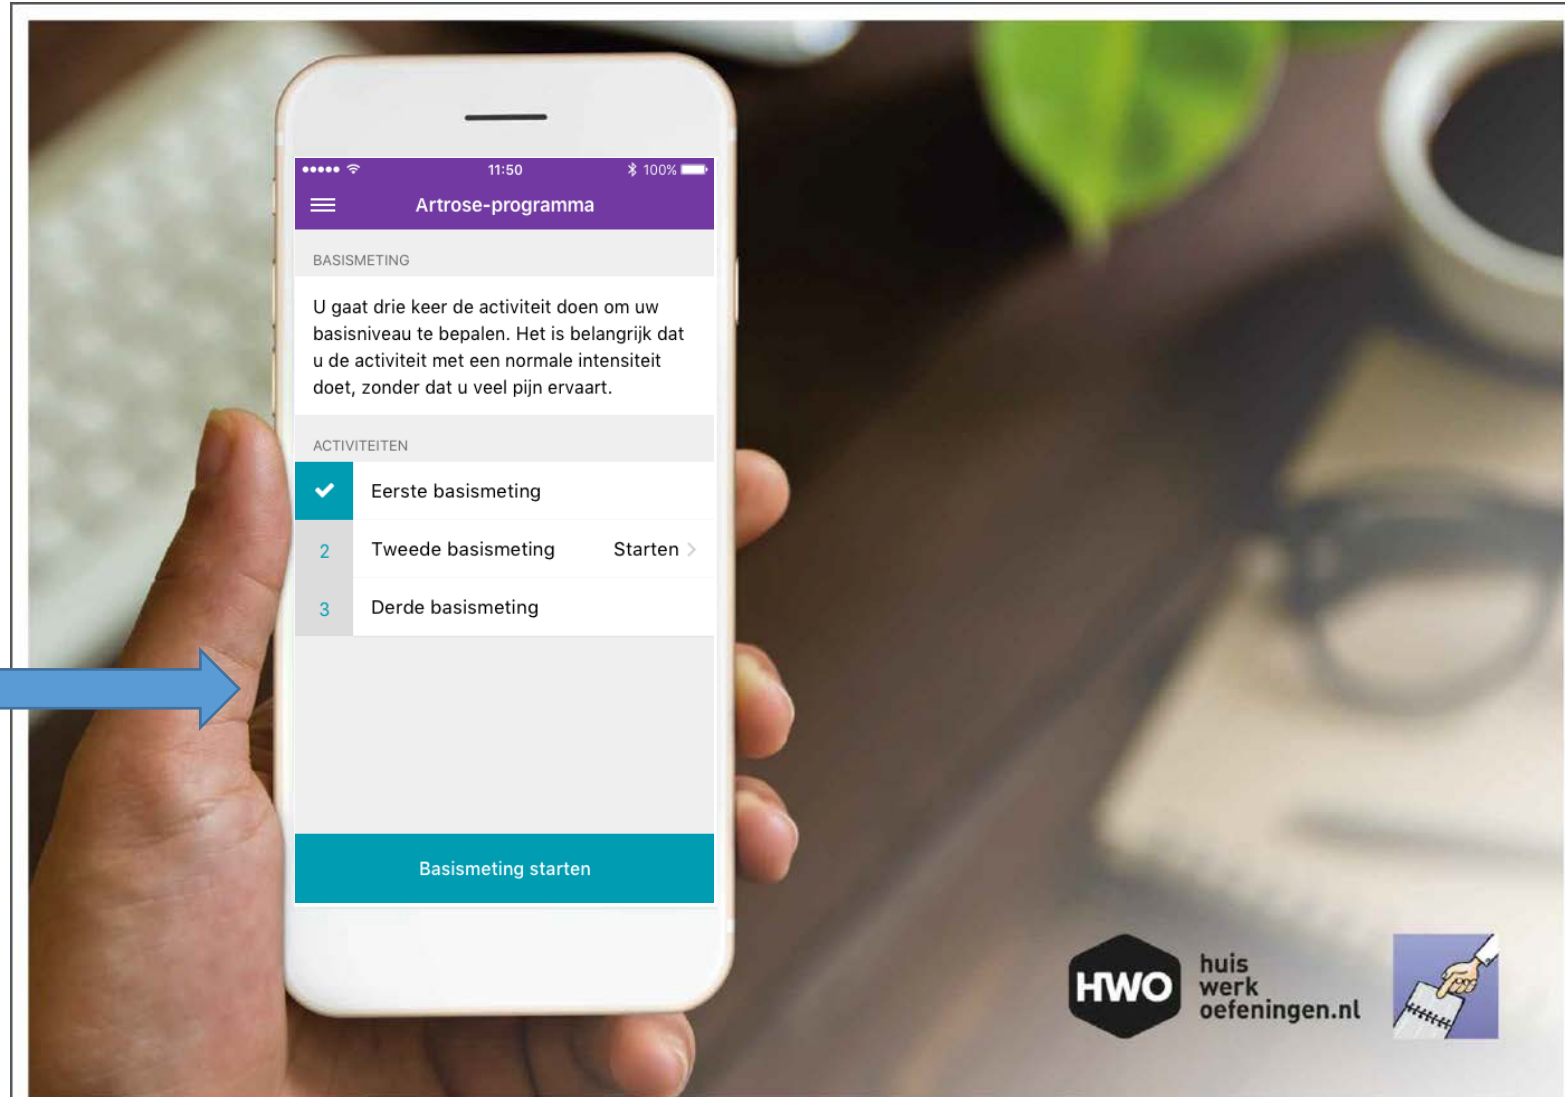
●●●●● 11:50 100%

Artrose-programma

BASISMETING

U gaat drie keer de activiteit doen om uw basisniveau te bepalen. Het is belangrijk dat u de activiteit met een normale intensiteit doet, zonder dat u veel pijn ervaart.

ACTIVITEITEN

Eerste basismeting

2 Tweede basismeting Starten

3 Derde basismeting

Basismeting starten

HWO huis werk oefeningen.nl